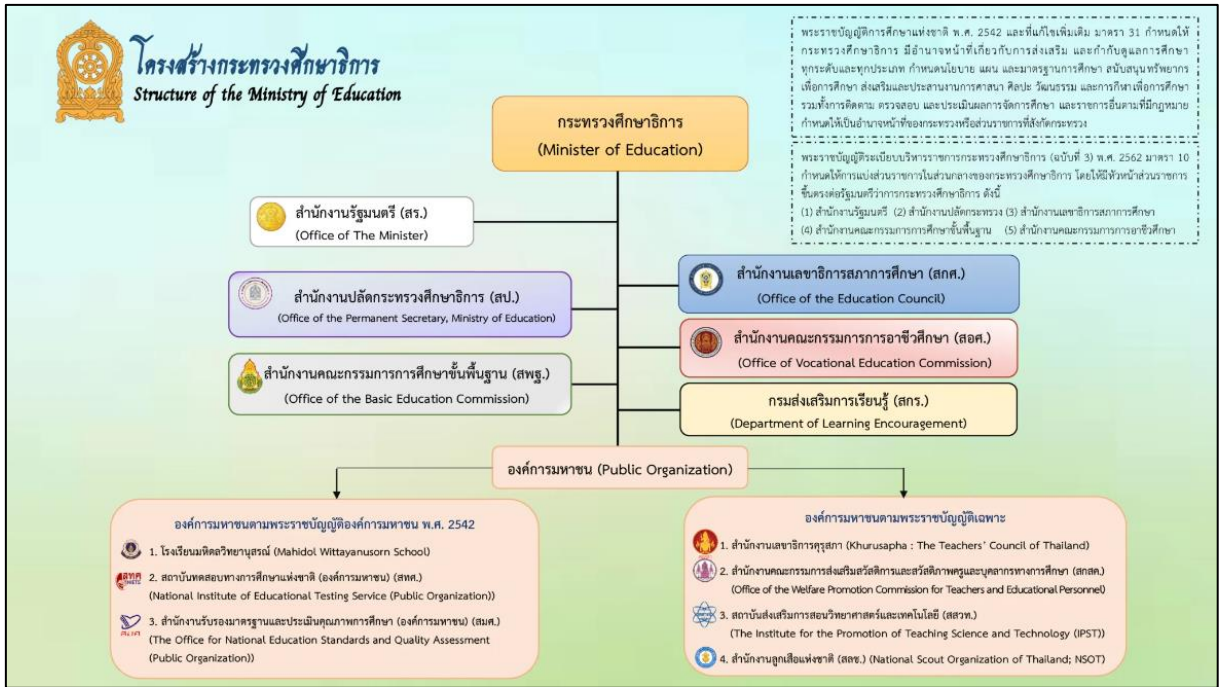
โครงสร้างกระทรวงศึกษาธิการ
Structure of the Ministry of Education

พระราชบัญญัติการศึกษาแห่งชาติ พ.ศ. 2542 และที่แก้ไขเพิ่มเติม มาตรา 31 กำหนดให้กระทรวงศึกษาธิการ มีอำนาจหน้าที่เกี่ยวกับการส่งเสริม และกำกับดูแลการศึกษาทุกระดับและทุกประเภท กำหนดนโยบาย แผน และมาตรฐานการศึกษา สนับสนุนทรัพยากรเพื่อการศึกษา ส่งเสริมและประสานงานการศาสนา ศิลปะ วัฒนธรรม และการกีฬาเพื่อการศึกษา รวมทั้งการติดตาม ตรวจสอบ และประเมินผลการจัดการศึกษา และราชการอื่นตามที่มีกฎหมายกำหนดให้เป็นอำนาจหน้าที่ของกระทรวงหรือส่วนราชการที่สังกัดกระทรวง

พระราชบัญญัติระเบียบบริหารราชการกระทรวงศึกษาธิการ (ฉบับที่ 3) พ.ศ. 2562 มาตรา 10 กำหนดให้การแบ่งส่วนราชการในส่วนกลางของกระทรวงศึกษาธิการ โดยให้มีหัวหน้าส่วนราชการขึ้นตรงต่อรัฐมนตรีว่าการกระทรวงศึกษาธิการ ดังนี้
(1) สำนักงานรัฐมนตรี (2) สำนักงานปลัดกระทรวง (3) สำนักงานเลขาธิการสภาการศึกษา
(4) สำนักงานคณะกรรมการการศึกษาขั้นพื้นฐาน (5) สำนักงานคณะกรรมการการอาชีวศึกษา

กระทรวงศึกษาธิการ
(Minister of Education)

สำนักงานรัฐมนตรี (สร.)
(Office of The Minister)

สำนักงานปลัดกระทรวงศึกษาธิการ (สป.)
(Office of the Permanent Secretary, Ministry of Education)

สำนักงานคณะกรรมการการศึกษาขั้นพื้นฐาน (สพฐ.)
(Office of the Basic Education Commission)

สำนักงานเลขาธิการสภาการศึกษา (สกศ.)
(Office of the Education Council)

สำนักงานคณะกรรมการการอาชีวศึกษา (สอศ.)
(Office of Vocational Education Commission)

กรมส่งเสริมการเรียนรู้ (สกร.)
(Department of Learning Encouragement)

องค์การมหาชน (Public Organization)

องค์การมหาชนตามพระราชบัญญัติองค์การมหาชน พ.ศ. 2542
1. โรงเรียนมหิดลวิทยานุสรณ์ (Mahidol Wittayanusorn School)
2. สถาบันทดสอบทางการศึกษาแห่งชาติ (องค์การมหาชน) (สทศ.)
(National Institute of Educational Testing Service (Public Organization))
3. สำนักงานรับรองมาตรฐานและประเมินคุณภาพการศึกษา (องค์การมหาชน) (สมศ.)
(The Office for National Education Standards and Quality Assessment (Public Organization))

องค์การมหาชนตามพระราชบัญญัติเฉพาะ
1. สำนักงานเลขาธิการคุรุสภา (Khurusapha : The Teachers' Council of Thailand)
2. สำนักงานคณะกรรมการส่งเสริมสวัสดิการและสวัสดิภาพครูและบุคลากรทางการศึกษา (สกสค.)
(Office of the Welfare Promotion Commission for Teachers and Educational Personnel)
3. สถาบันส่งเสริมการสอนวิทยาศาสตร์และเทคโนโลยี (สสวท.)
(The Institute for the Promotion of Teaching Science and Technology (IPST))
4. สำนักงานลูกเสือแห่งชาติ (สลช.) (National Scout Organization of Thailand; NSOT)